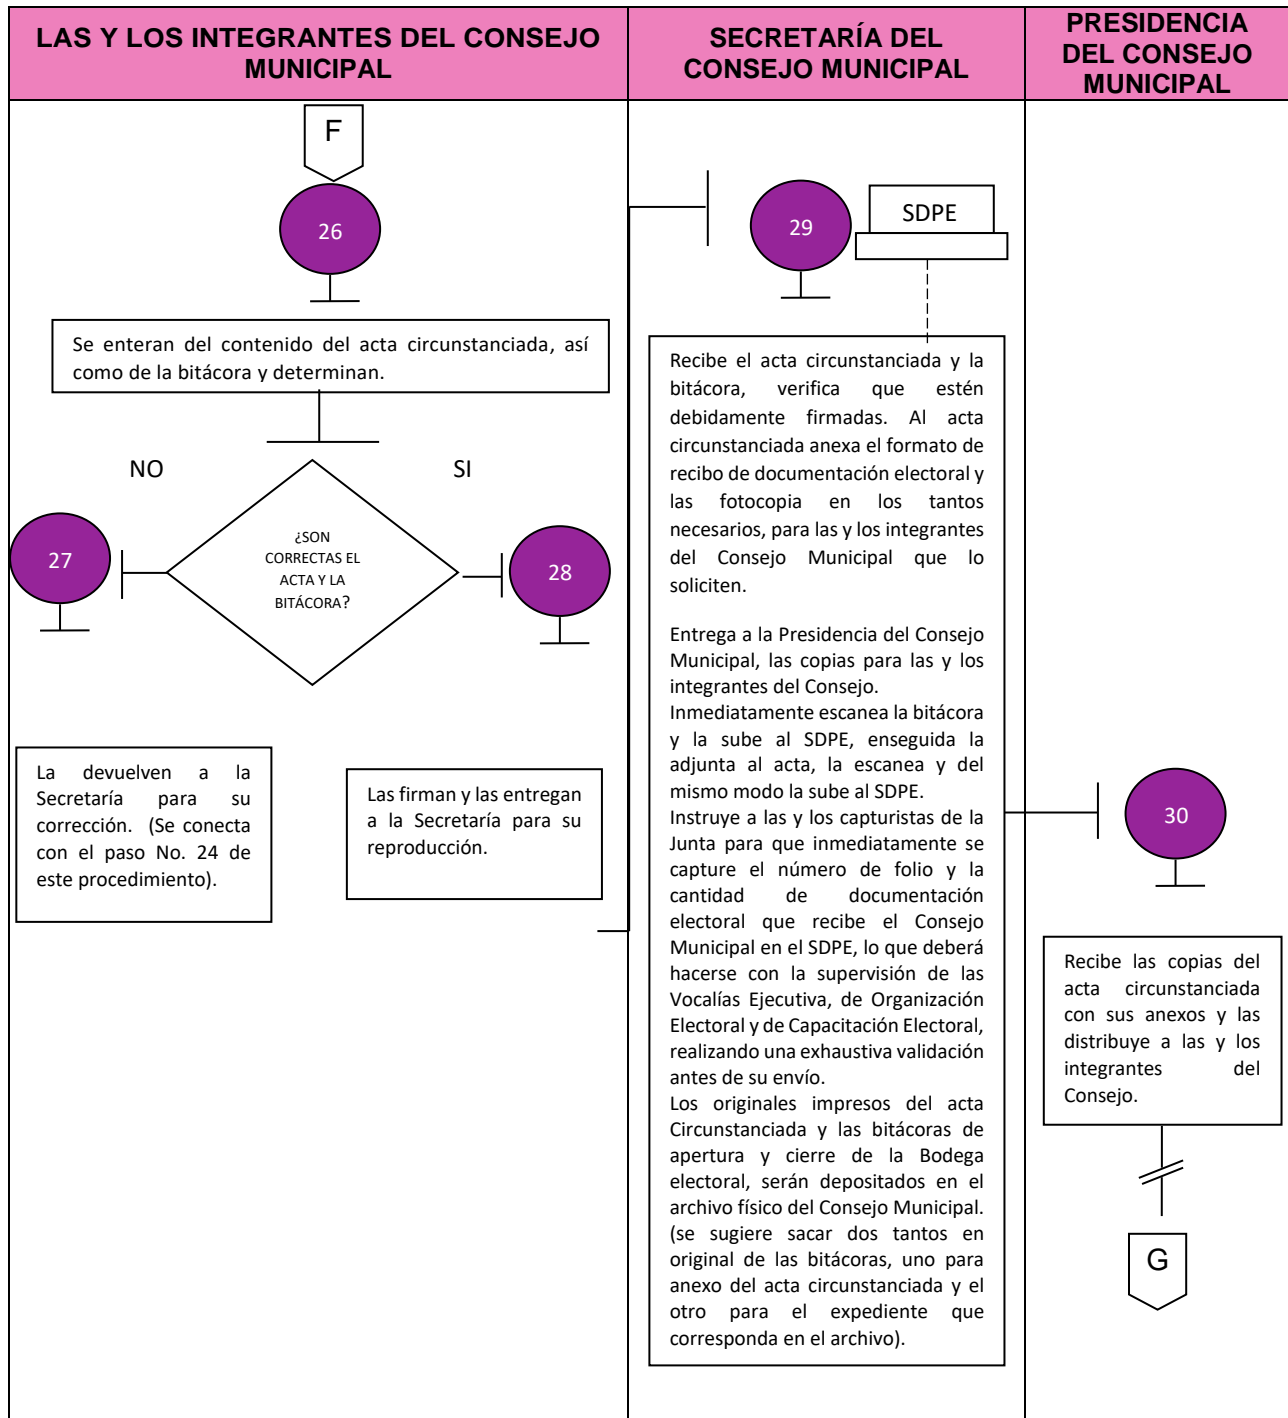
| LAS Y LOS INTEGRANTES DEL CONSEJO MUNICIPAL | SECRETARÍA DEL CONSEJO MUNICIPAL | PRESIDENCIA DEL CONSEJO MUNICIPAL |
|---|---|---|

F

26

Se enteran del contenido del acta circunstanciada, así como de la bitácora y determinan.

NO

SI

¿SON CORRECTAS EL ACTA Y LA BITÁCORA?

27

28

La devuelven a la Secretaría para su corrección. (Se conecta con el paso No. 24 de este procedimiento).

Las firman y las entregan a la Secretaría para su reproducción.

29

SDPE

Recibe el acta circunstanciada y la bitácora, verifica que estén debidamente firmadas. Al acta circunstanciada anexa el formato de recibo de documentación electoral y las fotocopia en los tantos necesarios, para las y los integrantes del Consejo Municipal que lo soliciten.

Entrega a la Presidencia del Consejo Municipal, las copias para las y los integrantes del Consejo.
Inmediatamente escanea la bitácora y la sube al SDPE, enseguida la adjunta al acta, la escanea y del mismo modo la sube al SDPE.
Instruye a las y los capturistas de la Junta para que inmediatamente se capture el número de folio y la cantidad de documentación electoral que recibe el Consejo Municipal en el SDPE, lo que deberá hacerse con la supervisión de las Vocalías Ejecutiva, de Organización Electoral y de Capacitación Electoral, realizando una exhaustiva validación antes de su envío.
Los originales impresos del acta Circunstanciada y las bitácoras de apertura y cierre de la Bodega electoral, serán depositados en el archivo físico del Consejo Municipal. (se sugiere sacar dos tantos en original de las bitácoras, uno para anexo del acta circunstanciada y el otro para el expediente que corresponda en el archivo).

30

Recibe las copias del acta circunstanciada con sus anexos y las distribuye a las y los integrantes del Consejo.

G